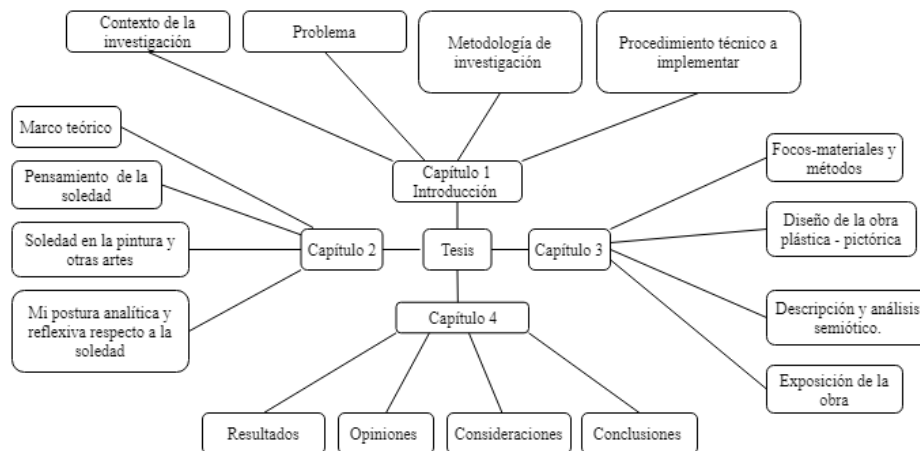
Contexto de la investigación

Problema

Metodología de investigación

Procedimiento técnico a implementar

Marco teórico

Pensamiento de la soledad

Soledad en la pintura y otras artes

Mi postura analítica y reflexiva respecto a la soledad

Capítulo 1 Introducción

Capítulo 2

Tesis

Capítulo 3

Capítulo 4

Focos-materiales y métodos

Diseño de la obra plástica - pictórica

Descripción y análisis semiótico.

Exposición de la obra

Resultados

Opiniones

Consideraciones

Conclusiones